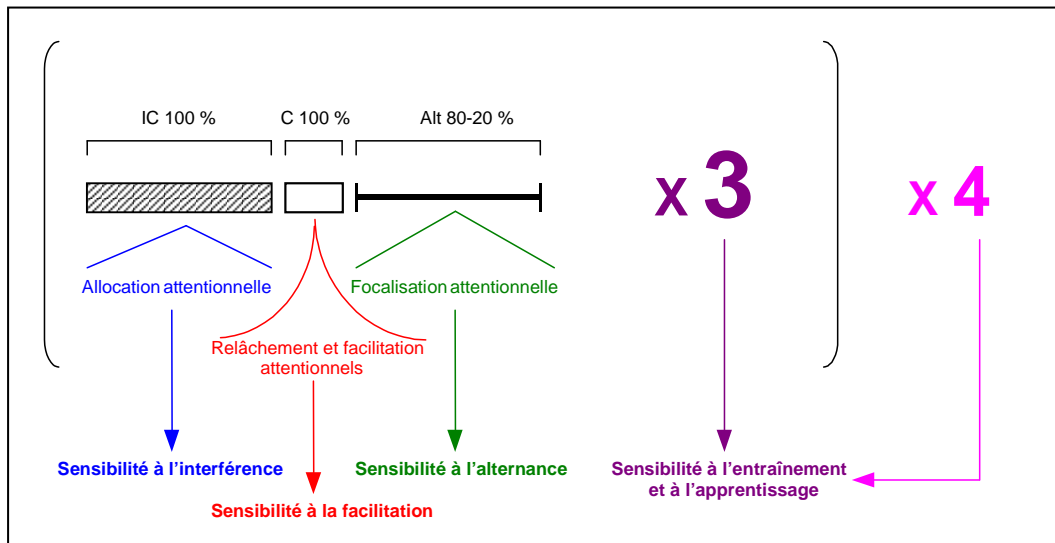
IC 100 %

C 100 %

Alt 80-20 %

x 3

x 4

Allocation attentionnelle

Focalisation attentionnelle

Relâchement et facilitation attentionnels

Sensibilité à l'interférence

Sensibilité à l'alternance

Sensibilité à l'entraînement et à l'apprentissage

Sensibilité à la facilitation